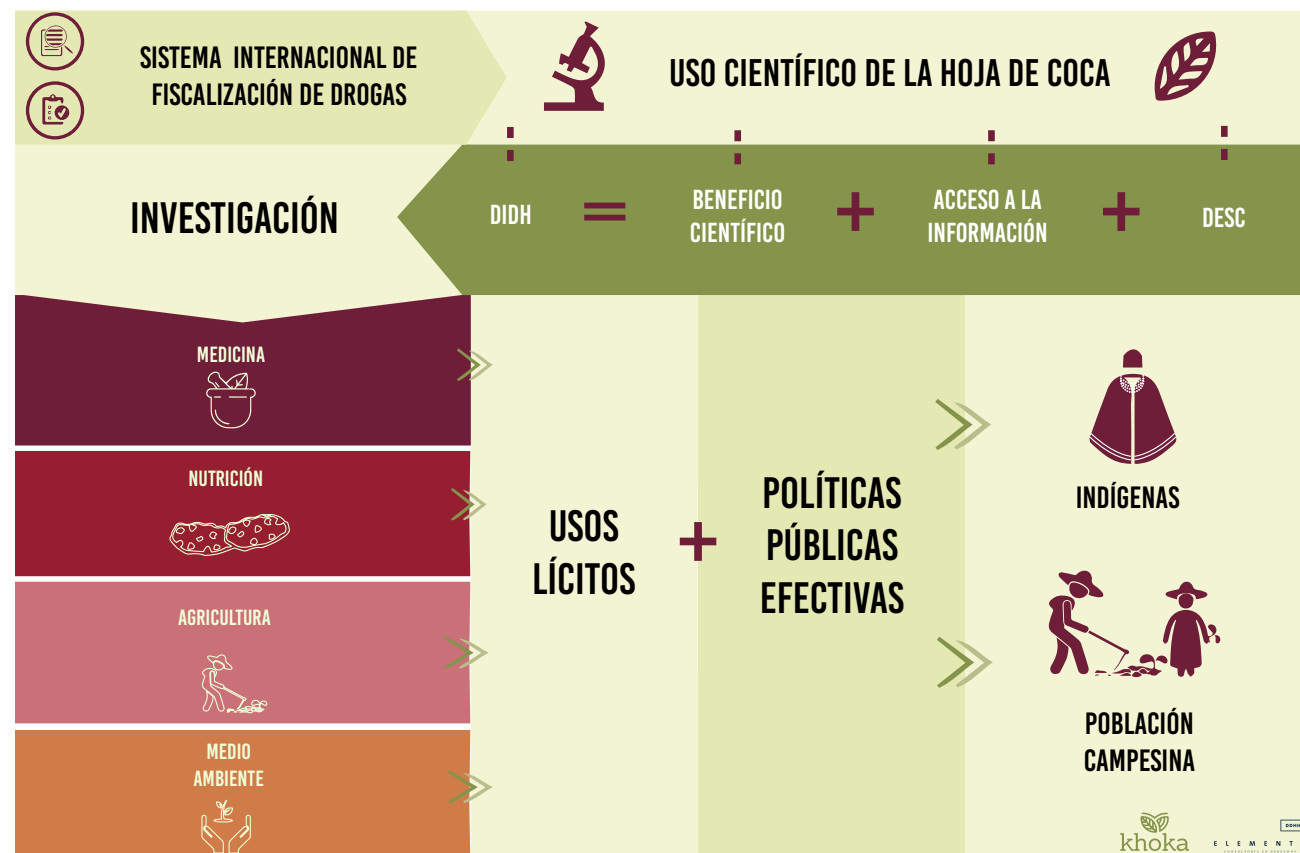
SISTEMA INTERNACIONAL DE FISCALIZACIÓN DE DROGAS

USO CIENTÍFICO DE LA HOJA DE COCA

INVESTIGACIÓN

DIDH = BENEFICIO CIENTÍFICO + ACCESO A LA INFORMACIÓN + DESC

MEDICINA

NUTRICIÓN

AGRICULTURA

MEDIO AMBIENTE

USOS LÍCITOS + POLÍTICAS PÚBLICAS EFECTIVAS

INDÍGENAS

POBLACIÓN CAMPESINA

khoka

ELEMENT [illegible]